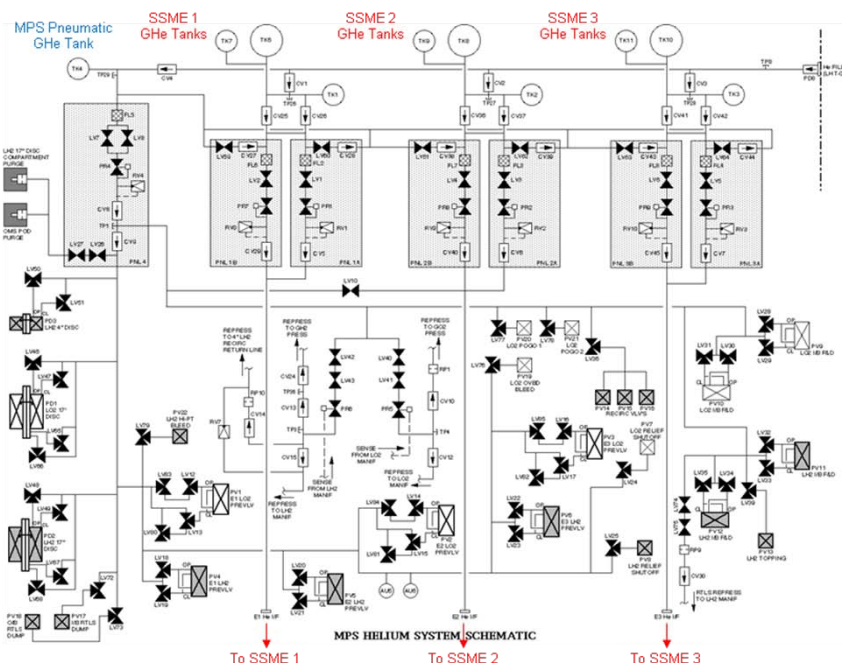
MPS Pneumatic GHe Tank

SSME 1 GHe Tanks

SSME 2 GHe Tanks

SSME 3 GHe Tanks

TK4 TK7 TK6 TK9 TK8 TK11 TK10

TK1 TK2 TK3

CV4 CV1 CV2 CV3 TP29 TP26 TP27 TP28 TP8 PD8

He FILL (LH-T-0)

CV25 CV26 CV36 CV37 CV41 CV42

FL5 LV7 LV8 PR4 RV4 CV6 TP1 CV5 LV27 LV26 PNL 4

LH2 17" DISC COMPARTMENT PURGE

OMS POD PURGE

LV59 CV27 FL6 LV2 PR7 RV10 C V29 PNL 1B

LV60 C V28 LV1 PR1 RV1 C V5 PNL 1A

LV61 CV38 FL7 LV4 PR8 RV16 CV40 PNL 2B

LV62 CV39 FL2 LV3 PR2 RV2 CV6 PNL 2A

LV63 CV43 FL8 LV5 PR9 RV10 CV45 PNL 3B

LV64 CV44 FL4 LV5 PR3 RV3 CV7 PNL 3A

LV10

LV50 LV51 PD3 LH2 4" DISC

LV46 LV47 PD1 LO2 17" DISC LV45 LV48

LV49 PD2 LH2 17" DISC LV57 LV58

REPRESS TO 4" LH2 RECIRC RETURN LINE

RP10 CV14 RV7

LV79 PV22 LH2 HI-PT BLEED

LV53 LV54 PV1 E1 LO2 PREVLV LV13 LV14

LV18 PV4 E1 LH2 PREVLV LV19

LV72 PV16 LO2 RTLS DUMP PV17 MB RTLS DUMP LV73

REPRESS TO GH2 PRESS CV124 LV42 LV43 CV13 FR6 TP3 CV16

SENSE FROM LH2 MANIF

REPRESS TO LH2 MANIF

REPRESS TO GO2 PRESS LV40 LV41 RP1 FR5 CV10 TP4

SENSE FROM LO2 MANIF

REPRESS TO LO2 MANIF CV12

LV55 LV56 PV2 E2 LO2 PREVLV LV61 LV15

LV20 LV21 PV5 E2 LH2 PREVLV

AUG AUG

LV77 PV20 LO2 POGO 1 LV78 PV21 LO2 POGO 2 LV35

LV76 PV19 LO2 OVBD BLEED

PV14 PV15 PV18 RECIRC VLVS

LV65 LV16 LV62 LV17 PV3 E3 LO2 PREVLV

PV7 LO2 RELIEF SHUTOFF LV24

LV22 LV23 PV6 E3 LH2 PREVLV

LV25 PV8 LH2 RELIEF SHUTOFF

LV28 LV29 PV9 LO2 MB F&D

LV31 LV30 PV10 LO2 MB F&D

LV32 LV33 PV11 LH2 MB F&D

LV35 LV34 LV39 PV12 LH2 MB F&D

LV74 LV75 PV13 LH2 TOPPING

RP9 CV30 RTLS REPRESS TO LH2 MANIF

E1 He I/F E2 He I/F E3 He I/F

MPS HELIUM SYSTEM SCHEMATIC

To SSME 1

To SSME 2

To SSME 3